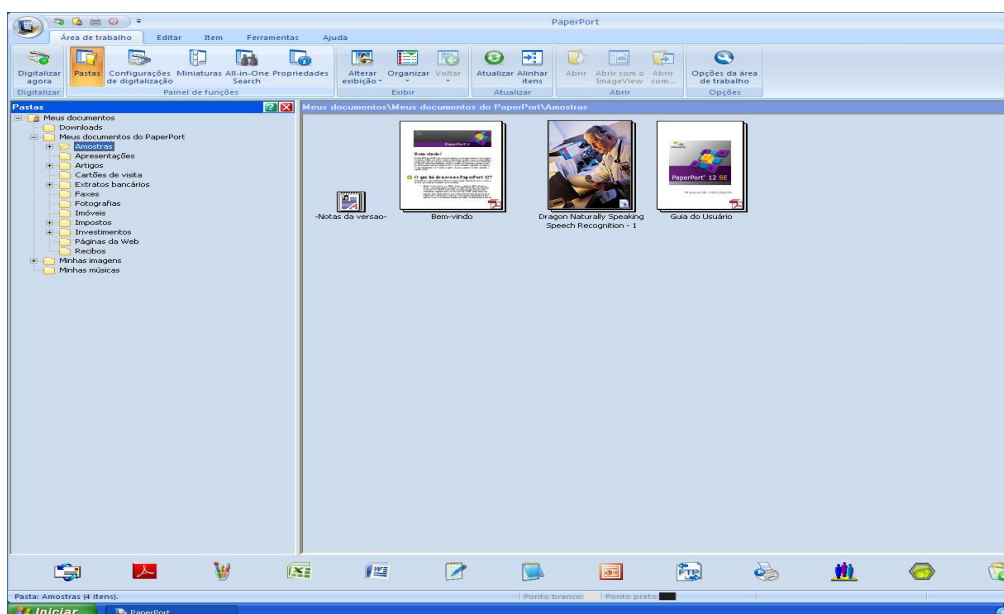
PaperPort

Área de trabalho Editar Item Ferramentas Ajuda

Digitalizar agora
Digitalizar

Pastas Configurações de digitalização Miniaturas All-in-One Search Propriedades
Painel de funções

Alterar exibição Organizar Voltar
Exibir

Atualizar Alinhar itens
Atualizar

Abrir Abrir com o ImageView Abrir com...
Abrir

Opções da área de trabalho
Opções

Pastas

Meus documentos
Downloads
Meus documentos do PaperPort
Amostras
Apresentações
Artigos
Cartões de visita
Extratos bancários
Faxes
Fotografias
Imóveis
Impostos
Investimentos
Páginas da Web
Recibos
Minhas imagens
Minhas músicas

Meus documentos\Meus documentos do PaperPort\Amostras

-Notas da versao-
Bem-vindo
Dragon Naturally Speaking Speech Recognition - 1
Guia do Usuário

Bem-vindo!
O que há de novo no PaperPort 12?
PaperPort 12 SE

Pasta: Amostras (4 itens).
Ponto branco:
Ponto preto:

Iniciar
PaperPort